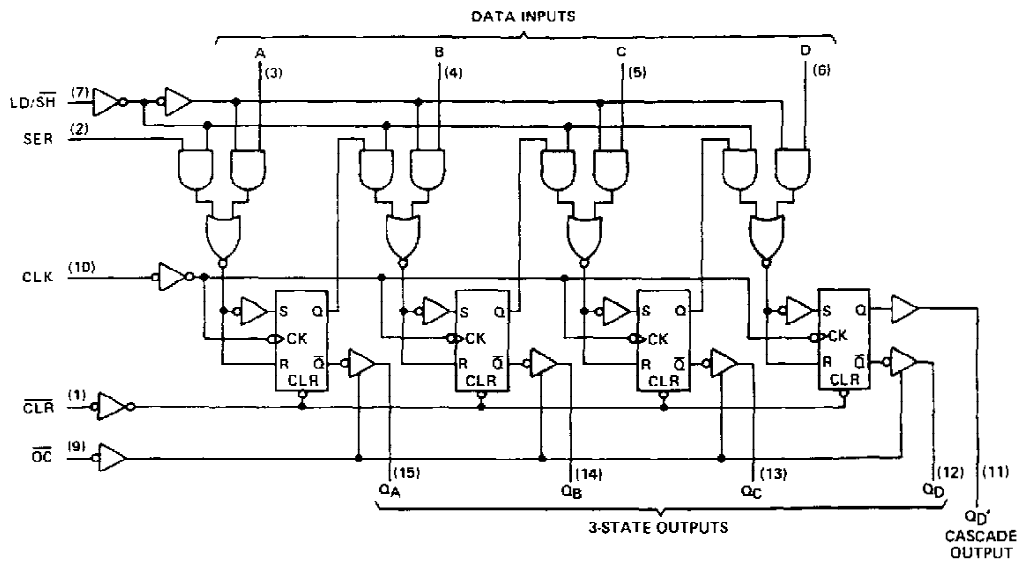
DATA INPUTS

A (3)
B (4)
C (5)
D (6)

$LD/\overline{SH}$ (7)
SER (2)
CLK (10)
$\overline{CLR}$ (1)
$\overline{OC}$ (9)

S Q
CK
R $\overline{Q}$
CLR

S Q
CK
R $\overline{Q}$
CLR

S Q
CK
R $\overline{Q}$
CLR

S Q
CK
R $\overline{Q}$
CLR

(15) $Q_A$
(14) $Q_B$
(13) $Q_C$
(12) $Q_D$
(11) $Q_D'$ CASCADE OUTPUT

3-STATE OUTPUTS